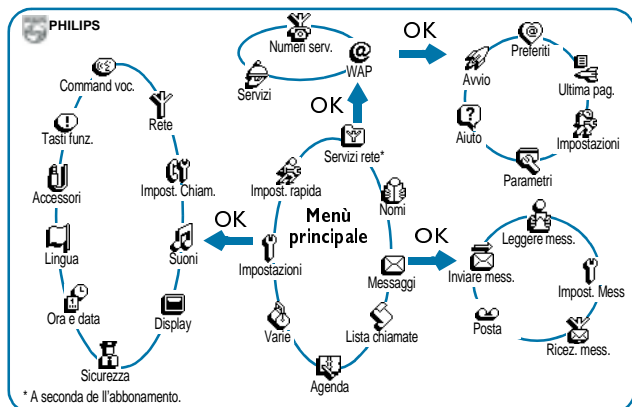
PHILIPS

Numeri serv.
Servizi
WAP
OK
Preferiti
Avvio
Ultima pag.
Aiuto
Impostazioni
Parametri

Command voc.
Rete
Tasti funz.
Accessori
Impost. Chiam.
Lingua
Suoni
Ora e data
Display
Sicurezza

OK
Servizi rete*
Impost. rapida
Menù principale
Nomi
OK
Impostazioni
OK
Messaggi
Varie
Lista chiamate
Agenda

Leggere mess.
Inviare mess.
Impost. Mess
Posta
Ricez. mess.

* A seconda de l'abbonamento.